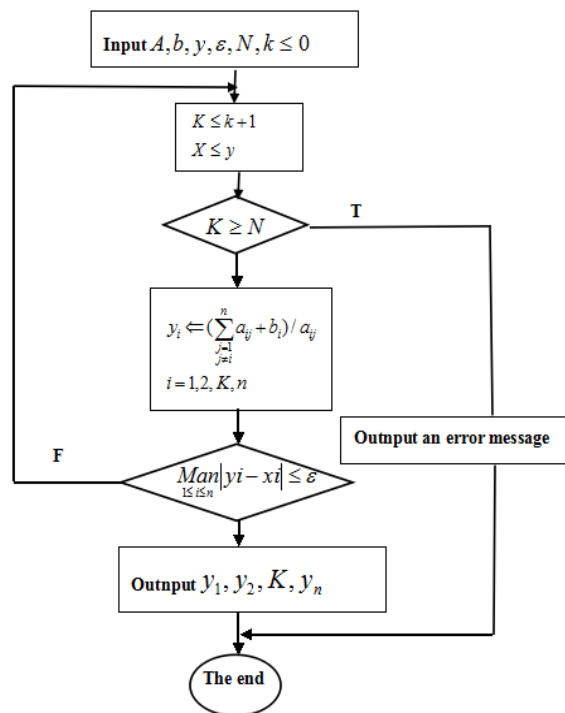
Input $A, b, y, \varepsilon, N, k \leq 0$

$K \leq k+1$
$X \leq y$

$K \geq N$

T

$y_i \Leftarrow (\sum_{\substack{j=1 \\ j \neq i}}^{n} a_{ij} + b_i) / a_{ij}$
$i = 1, 2, K, n$

Outnput an error message

F

$\underset{1 \leq i \leq n}{Man} |yi - xi| \leq \varepsilon$

Outnput $y_1, y_2, K, y_n$

The end